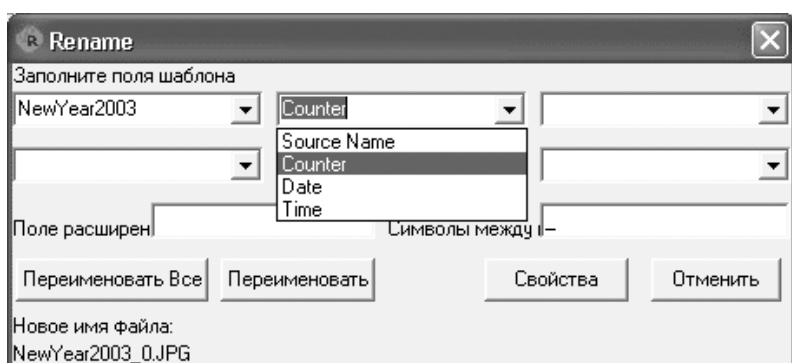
Rename

Заполните поля шаблона

NewYear2003

Counter

Source Name
Counter
Date
Time

Поле расширен

Символы между і –

Переименовать Все

Переименовать

Свойства

Отменить

Новое имя файла:
NewYear2003_0.JPG